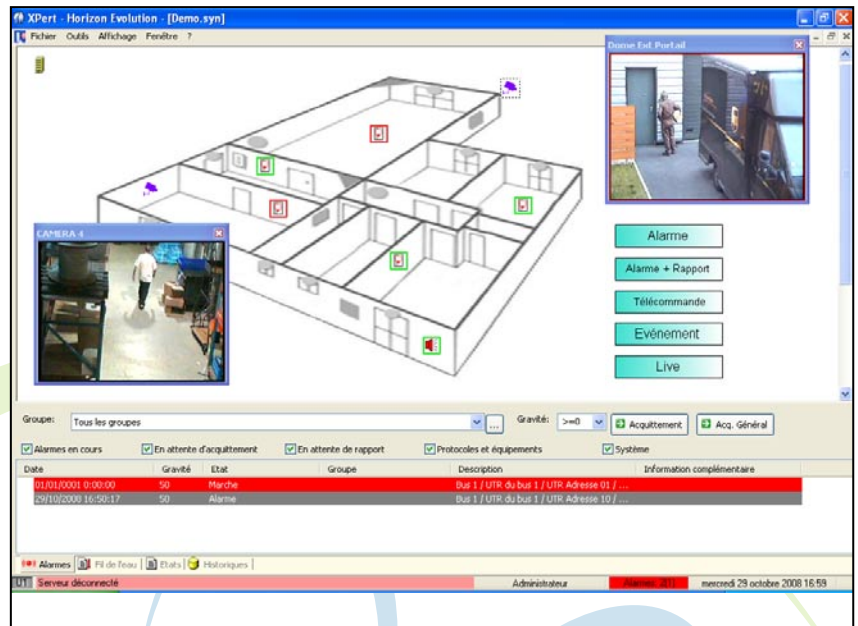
XPert - Horizon Evolution - [Demo.syn]

Fichier Outils Affichage Fenêtre ?

Dome Ext Portail

CAMERA 4

Alarme

Alarme + Rapport

Télécommande

Evénement

Live

Groupe: Tous les groupes ... Gravité: >=0 Acquittement Acq. Général

Alarmes en cours En attente d'acquittement En attente de rapport Protocoles et équipements Système

| Date | Gravité | Etat | Groupe | Description | Information complémentaire |
|---|---|---|---|---|---|
| 01/01/0001 0:00:00 | 50 | Marche | | Bus 1 / UTR du bus 1 / UTR Adresse 01 / ... | |
| 29/10/2008 16:50:17 | 50 | Alarme | | Bus 1 / UTR du bus 1 / UTR Adresse 10 / ... | |

Alarmes Fil de l'eau Etats Historiques

Serveur déconnecté Administrateur Alarmes: 2(1) mercredi 29 octobre 2008 16:59